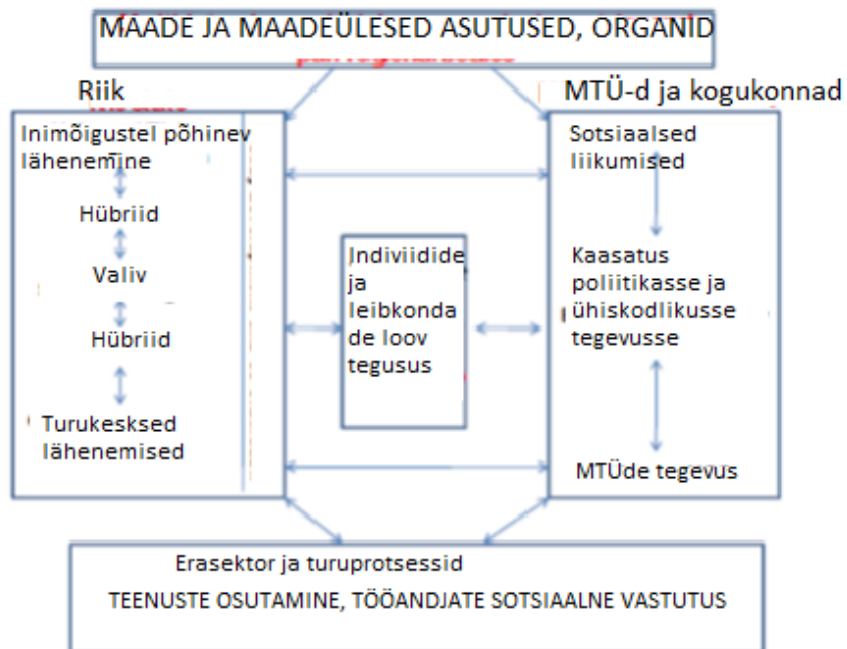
MAADE JA MAADEÜLESED ASUTUSED, ORGANID

Riik

MTÜ-d ja kogukonnad

Inimõigustel põhinev lähenemine

Hübriid

Valiv

Hübriid

Turukesksed lähenemised

Indiviidide ja leibkondade loov tegusus

Sotsiaalsed liikumised

Kaasatus poliitikasse ja ühiskodlikusse tegevusse

MTÜde tegevus

Erasektor ja turuprotsessid

TEENUSTE OSUTAMINE, TÖÖANDJATE SOTSIAALNE VASTUTUS